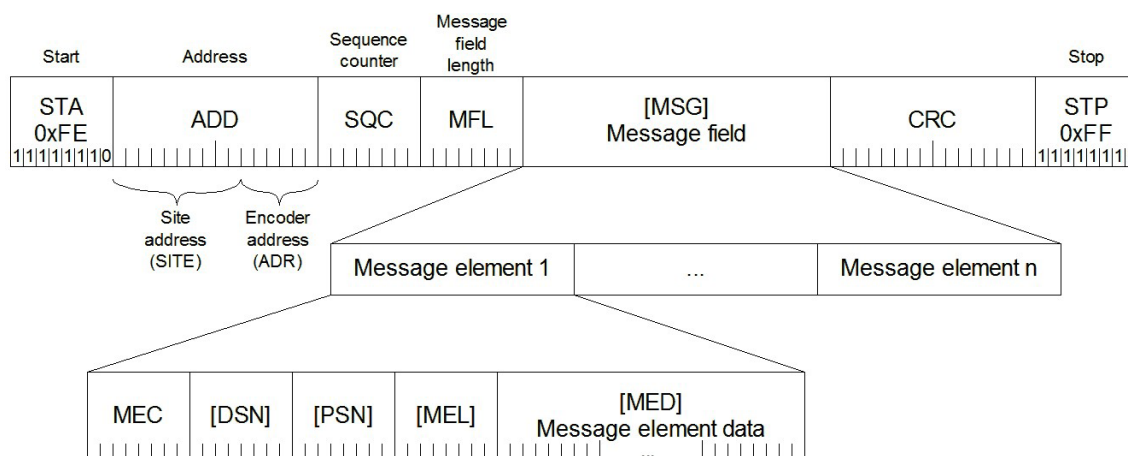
Start

Address

Sequence counter

Message field length

Stop

STA 0xFE
1 1 1 1 1 1 1 0

ADD

SQC

MFL

[MSG] Message field

CRC

STP 0xFF
1 1 1 1 1 1 1 1

Site address (SITE)

Encoder address (ADR)

Message element 1

...

Message element n

MEC

[DSN]

[PSN]

[MEL]

[MED] Message element data